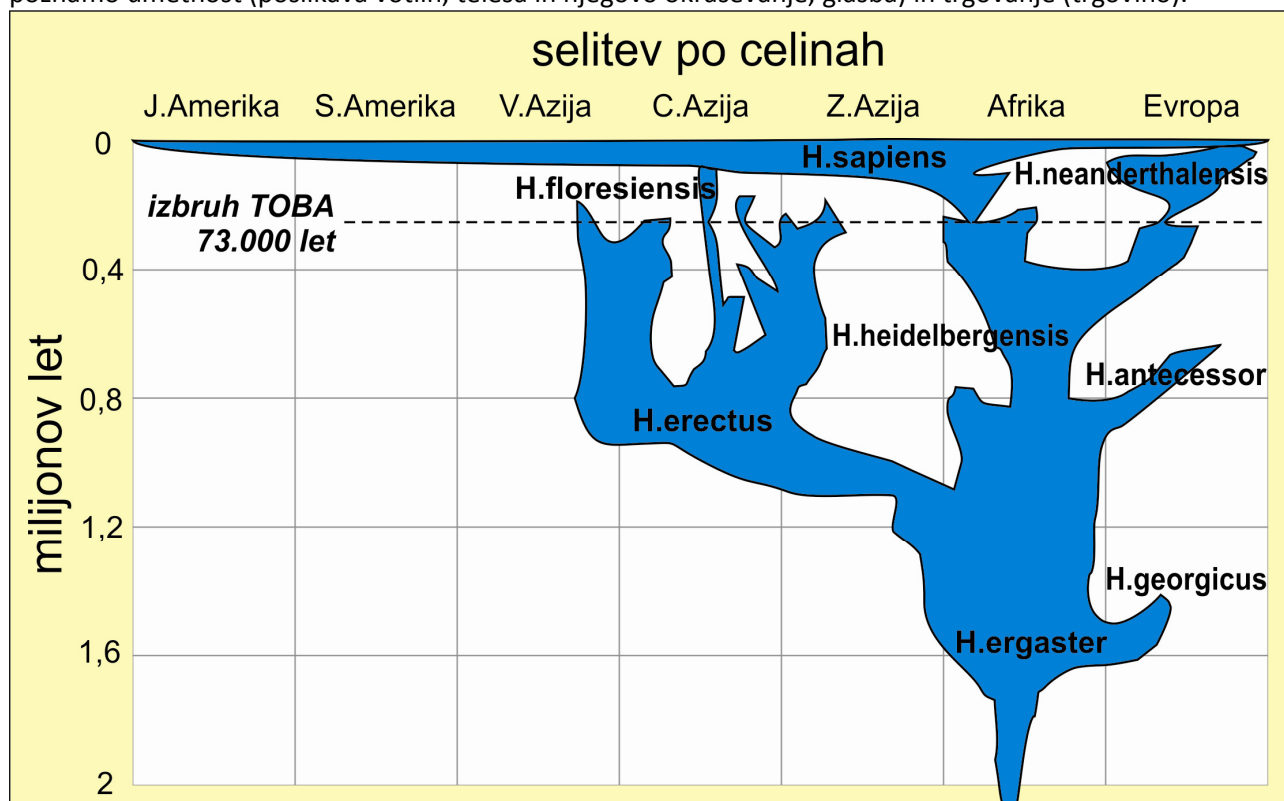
poznamo umetnost (poslikava votlin, telesa in njegovo okraševanje, glasba) in trgovanje (trgovine).

selitev po celinah

J.Amerika S.Amerika V.Azija C.Azija Z.Azija Afrika Evropa

milijonov let

0
0,4
0,8
1,2
1,6
2

izbruh TOBA 73.000 let

H.sapiens
H.neanderthalensis
H.floresiensis
H.heidelbergensis
H.antecessor
H.erectus
H.georgicus
H.ergaster